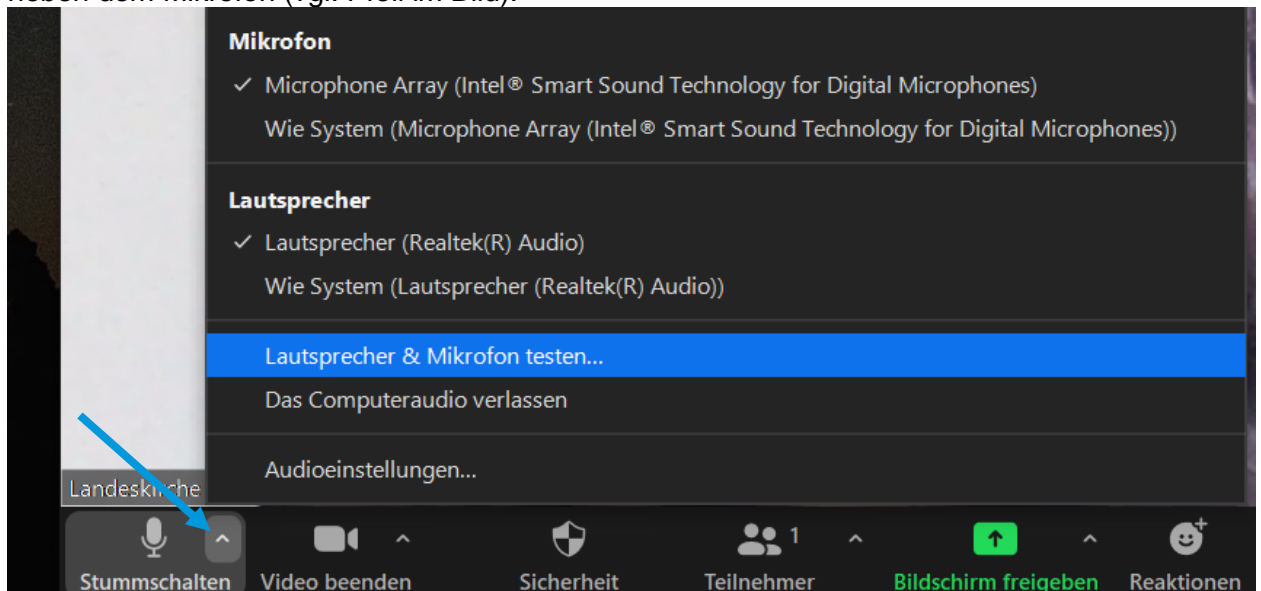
neben dem Mikrofon (vgl. Pfeil im Bild).

Mikrofon
✓ Microphone Array (Intel® Smart Sound Technology for Digital Microphones)
Wie System (Microphone Array (Intel® Smart Sound Technology for Digital Microphones))

Lautsprecher
✓ Lautsprecher (Realtek(R) Audio)
Wie System (Lautsprecher (Realtek(R) Audio))

Lautsprecher & Mikrofon testen...
Das Computeraudio verlassen

Audioeinstellungen...

Landeskirche

Stummschalten Video beenden Sicherheit 1 Teilnehmer Bildschirm freigeben Reaktionen